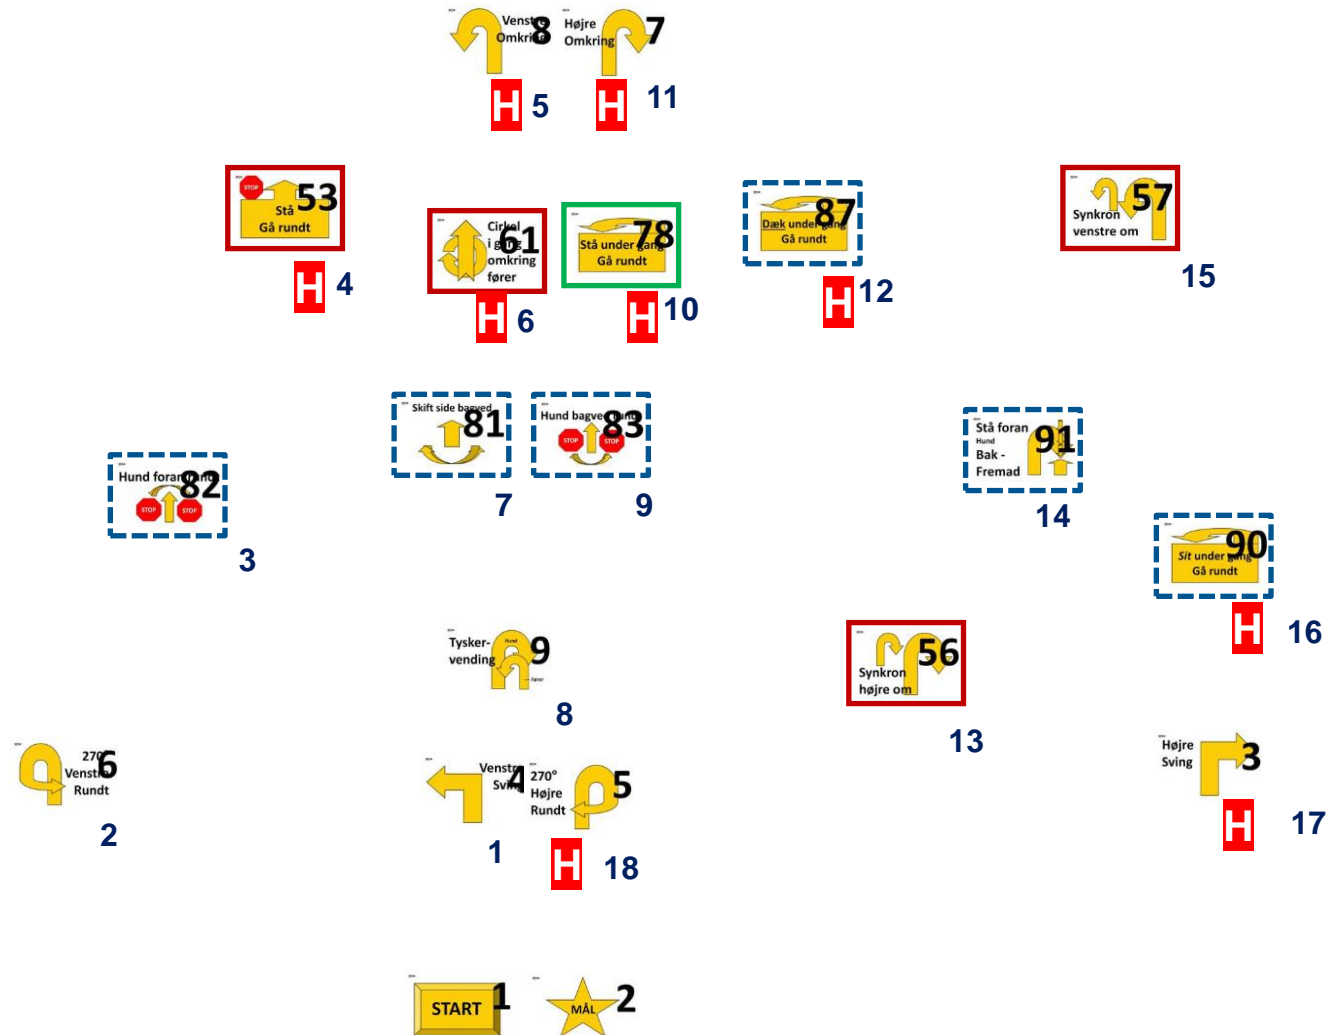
Venstre Omkring 8
Højre Omkring 7
H 5
H 11

STOP
Stå Gå rundt 53
H 4

Cirkel i gang omkring fører 61
H 6

Stå under gang Gå rundt 78
H 10

Dæk under gang Gå rundt 87
H 12

Synkron venstre om 57
15

Skift side bagud 81
7

Hund bagved fører 83
STOP STOP
9

Hund foran fører 82
STOP STOP
3

Stå foran Hund Bak - Fremad 91
14

Sit under gang Gå rundt 90
H 16

Tysker-vending Hund 9 fører
8

Synkron højre om 56
13

270° Venstre Rundt 6
2

Venstre Sving 4
1

270° Højre Rundt 5
H 18

Højre Sving 3
H 17

START 1
MÅL 2